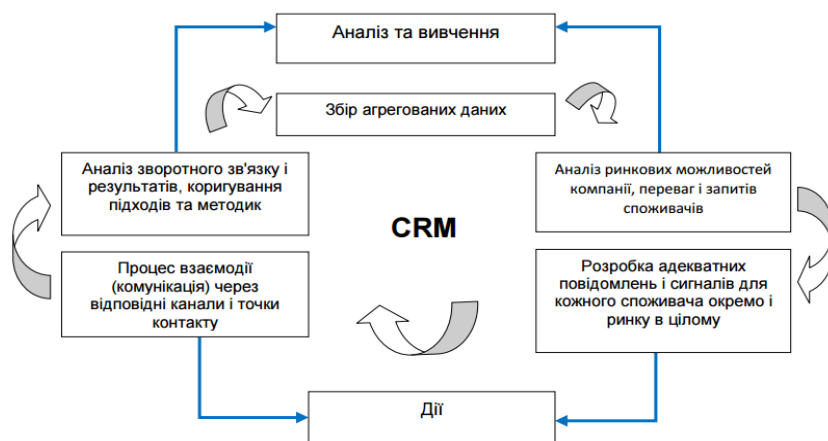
Аналіз та вивчення

Збір агрегованих даних

Аналіз зворотного зв'язку і результатів, коригування підходів та методик

Аналіз ринкових можливостей компанії, переваг і запитів споживачів

CRM

Процес взаємодії (комунікація) через відповідні канали і точки контакту

Розробка адекватних повідомлень і сигналів для кожного споживача окремо і ринку в цілому

Дії